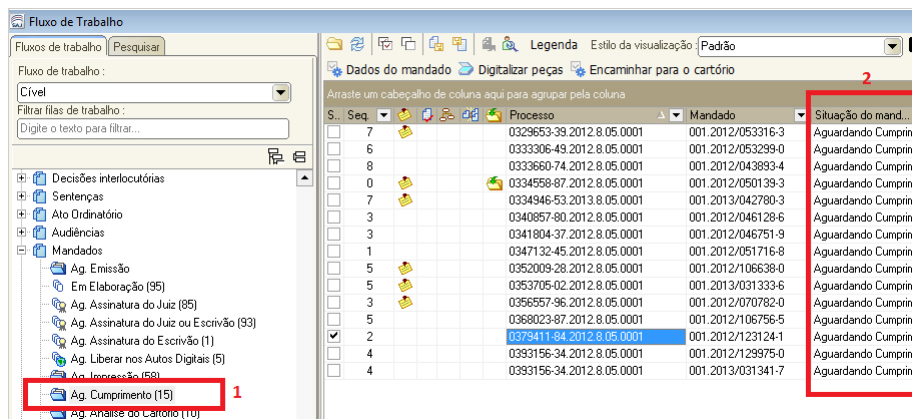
Fluxo de Trabalho

Fluxos de trabalho | Pesquisar

Fluxo de trabalho :
Cível
Filtrar filas de trabalho :
Digite o texto para filtrar...

Decisões interlocutórias
Sentenças
Ato Ordinatório
Audiências
Mandados
Ag. Emissão
Em Elaboração (95)
Ag. Assinatura do Juiz (85)
Ag. Assinatura do Juiz ou Escrivão (93)
Ag. Assinatura do Escrivão (1)
Ag. Liberar nos Autos Digitais (5)
Ag. Impressão (58)
Ag. Cumprimento (15) 1
Ag. Análise do Cartório (10)

Legenda Estilo da visualização : Padrão

Dados do mandado Digitalizar peças Encaminhar para o cartório

Arraste um cabeçalho de coluna aqui para agrupar pela coluna

2

| S.. | Seq. | Processo | Mandado | Situação do mand... |
|---|---|---|---|---|
| | 7 | 0329653-39.2012.8.05.0001 | 001.2012/053316-3 | Aguardando Cumprin |
| | 6 | 0333306-49.2012.8.05.0001 | 001.2012/053299-0 | Aguardando Cumprin |
| | 8 | 0333660-74.2012.8.05.0001 | 001.2012/043893-4 | Aguardando Cumprin |
| | 0 | 0334558-87.2012.8.05.0001 | 001.2012/050139-3 | Aguardando Cumprin |
| | 7 | 0334946-53.2013.8.05.0001 | 001.2013/042780-3 | Aguardando Cumprin |
| | 3 | 0340857-80.2012.8.05.0001 | 001.2012/046128-6 | Aguardando Cumprin |
| | 3 | 0341804-37.2012.8.05.0001 | 001.2012/046751-9 | Aguardando Cumprin |
| | 1 | 0347132-45.2012.8.05.0001 | 001.2012/051716-8 | Aguardando Cumprin |
| | 5 | 0352009-28.2012.8.05.0001 | 001.2012/106638-0 | Aguardando Cumprin |
| | 5 | 0353705-02.2012.8.05.0001 | 001.2013/031333-6 | Aguardando Cumprin |
| | 3 | 0356557-96.2012.8.05.0001 | 001.2012/070782-0 | Aguardando Cumprin |
| | 5 | 0368023-87.2012.8.05.0001 | 001.2012/106756-5 | Aguardando Cumprin |
| ✔ | 2 | 0379411-84.2012.8.05.0001 | 001.2012/123124-1 | Aguardando Cumprin |
| | 4 | 0393156-34.2012.8.05.0001 | 001.2012/129975-0 | Aguardando Cumprin |
| | 4 | 0393156-34.2012.8.05.0001 | 001.2013/031341-7 | Aguardando Cumprin |